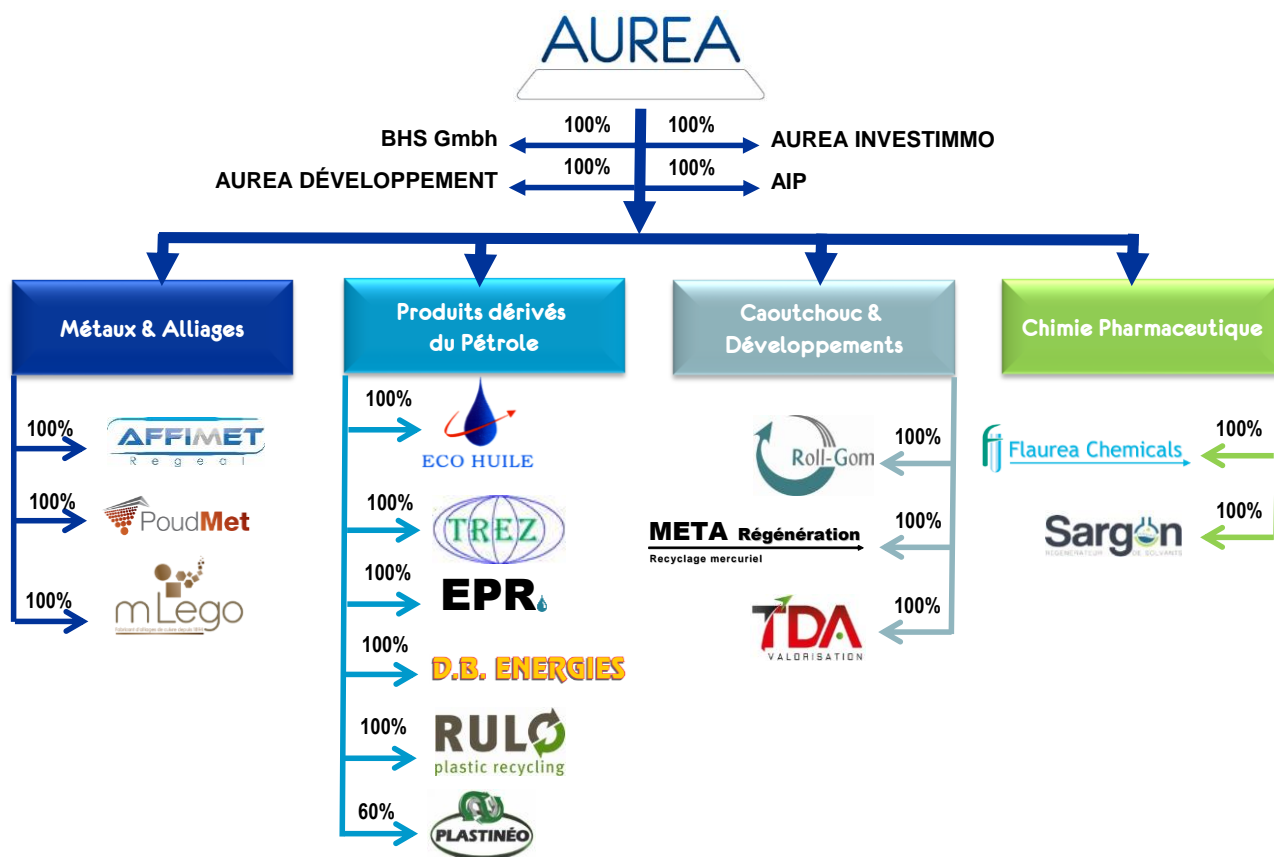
AUREA

BHS Gmbh 100%
100% AUREA INVESTIMMO
AUREA DÉVELOPPEMENT 100%
100% AIP

Métaux & Alliages

100% AFFIMET Regeal
100% PoudMet
100% mLego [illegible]

Produits dérivés du Pétrole

100% ECO HUILE
100% TREZ
100% EPR
100% D.B. ENERGIES
100% RULO plastic recycling
60% PLASTINÉO

Caoutchouc & Développements

100% Roll-Gom
100% META Régénération Recyclage mercuriel
100% TDA VALORISATION

Chimie Pharmaceutique

100% Flaurea Chemicals
100% Sargon RÉGÉNÉRATEUR DE SOLVANTS